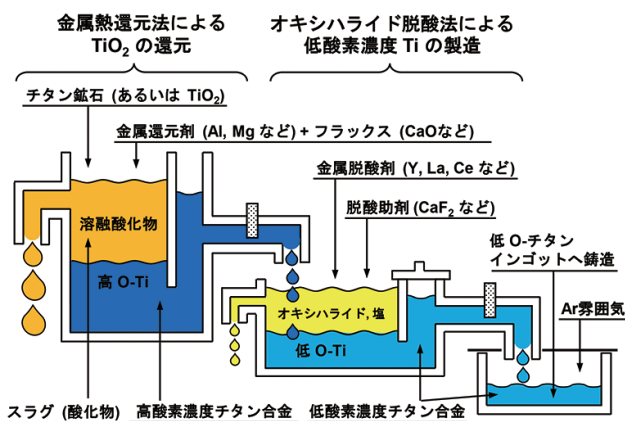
金属熱還元法による
$TiO_2$ の還元

オキシハライド脱酸法による
低酸素濃度 Ti の製造

チタン鉱石 (あるいは $TiO_2$)

金属還元剤 (Al, Mg など) + フラックス (CaOなど)

金属脱酸剤 (Y, La, Ce など)

脱酸助剤 ($CaF_2$ など)

溶融酸化物

高 O-Ti

低 O-チタン
インゴットへ鋳造

オキシハライド, 塩

低 O-Ti

Ar雰囲気

スラグ (酸化物)

高酸素濃度チタン合金

低酸素濃度チタン合金